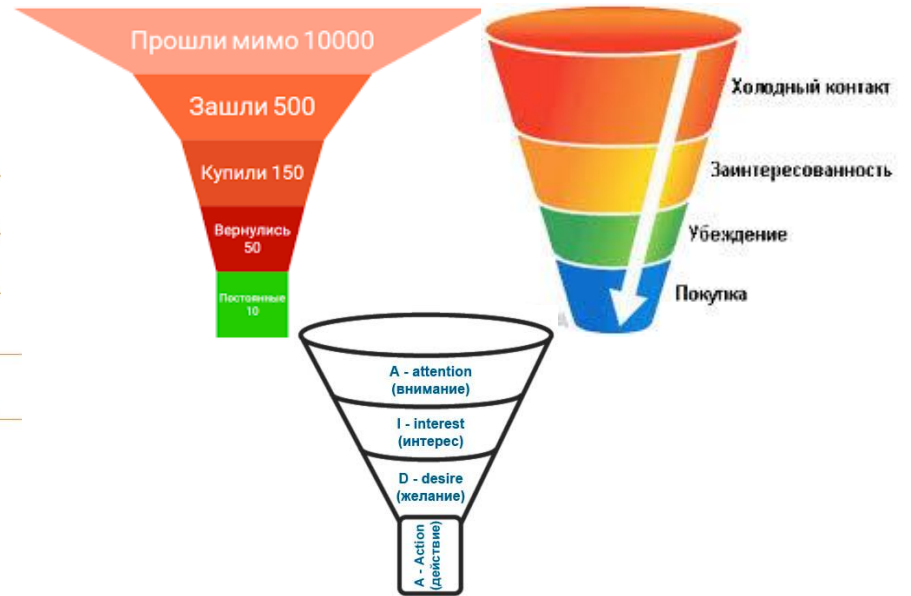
Прошли мимо 10000
Зашли 500
Купили 150
Вернулись 50
Постоянные 10

Холодный контакт
Заинтересованность
Убеждение
Покупка

A - attention (внимание)
I - interest (интерес)
D - desire (желание)
A - Action (действие)